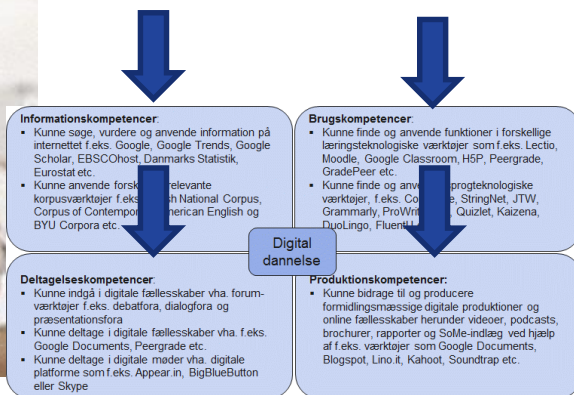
Informationskompetencer:

- Kunne søge, vurdere og anvende information på internettet f.eks. Google, Google Trends, Google Scholar, EBSCOhost, Danmarks Statistik, Eurostat etc.
- Kunne anvende forsk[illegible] relevante korpusværktøjer f.eks. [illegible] National Corpus, Corpus of Contempo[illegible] American English og BYU Corpora etc.

Brugskompetencer:

- Kunne finde og anvende funktioner i forskellige læringsteknologiske værktøjer som f.eks. Lectio, Moodle, Google Classroom, H5P, Peergrade, GradePeer etc.
- Kunne finde og anv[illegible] sprogteknologiske værktøjer, f.eks. Co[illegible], StringNet, JTW, Grammarly, ProWrit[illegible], Quizlet, Kaizena, DuoLingo, Fluent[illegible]

Digital dannelse

Deltagelseskompetencer:

- Kunne indgå i digitale fællesskaber vha. forum-værktøjer f.eks. debatfora, dialogfora og præsentationsfora
- Kunne deltage i digitale fællesskaber vha. f.eks. Google Documents, Peergrade etc.
- Kunne deltage i digitale møder vha. digitale platforme som f.eks. Appear.in, BigBlueButton eller Skype

Produktionskompetencer:

- Kunne bidrage til og producere formidlingsmæssige digitale produktioner og online fællesskaber herunder videoer, podcasts, brochurer, rapporter og SoMe-indlæg ved hjælp af f.eks. værktøjer som Google Documents, Blogspot, Lino.it, Kahoot, Soundtrap etc.